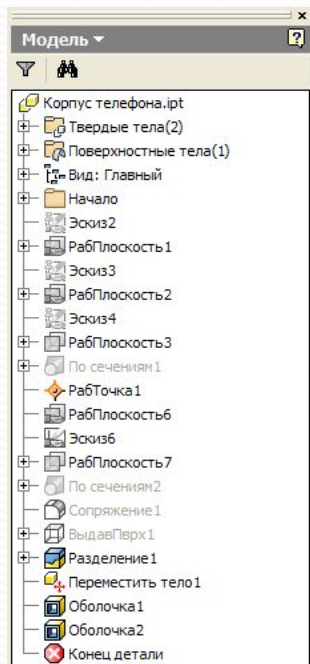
Модель ▾

Корпус телефона.ipt
Твердые тела(2)
Поверхностные тела(1)
Вид: Главный
Начало
Эскиз2
РабПлоскость1
Эскиз3
РабПлоскость2
Эскиз4
РабПлоскость3
По сечениям1
РабТочка1
РабПлоскость6
Эскиз6
РабПлоскость7
По сечениям2
Сопряжение1
ВыдавПврх1
Разделение1
Переместить тело1
Оболочка1
Оболочка2
Конец детали